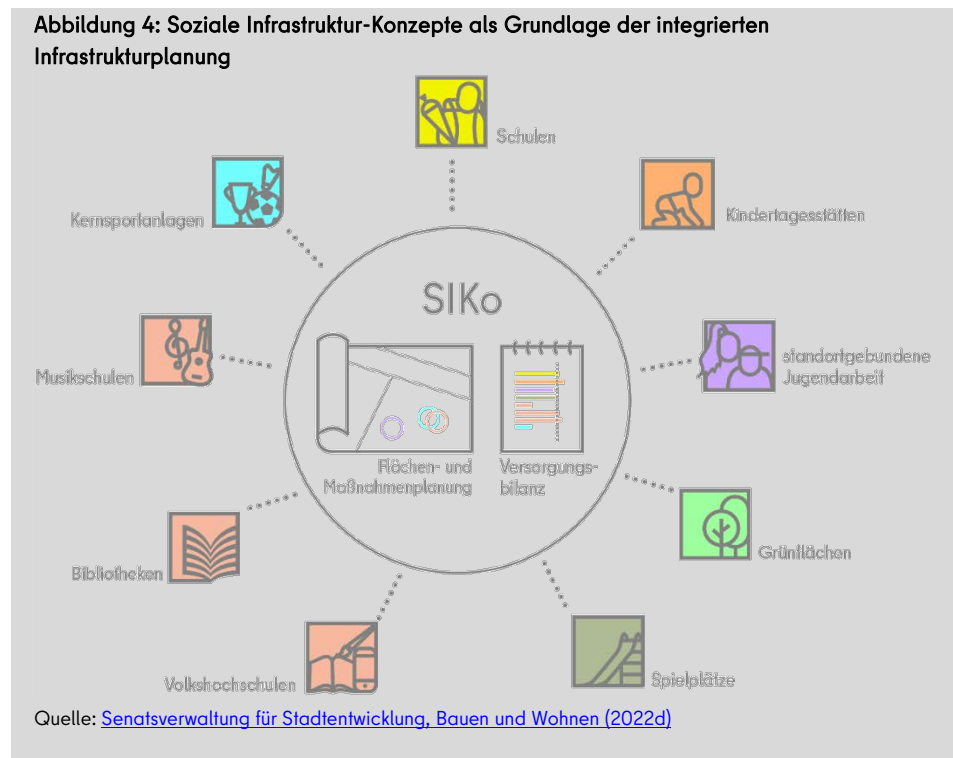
Abbildung 4: Soziale Infrastruktur-Konzepte als Grundlage der integrierten Infrastrukturplanung

Schulen

Kindertagesstätten

standortgebundene Jugendarbeit

Grünflächen

Spielplätze

Volkshochschulen

Bibliotheken

Musikschulen

Kernsportanlagen

SIKo

Flächen- und Maßnahmenplanung

Versorgungsbilanz

Quelle: Senatsverwaltung für Stadtentwicklung, Bauen und Wohnen (2022d)